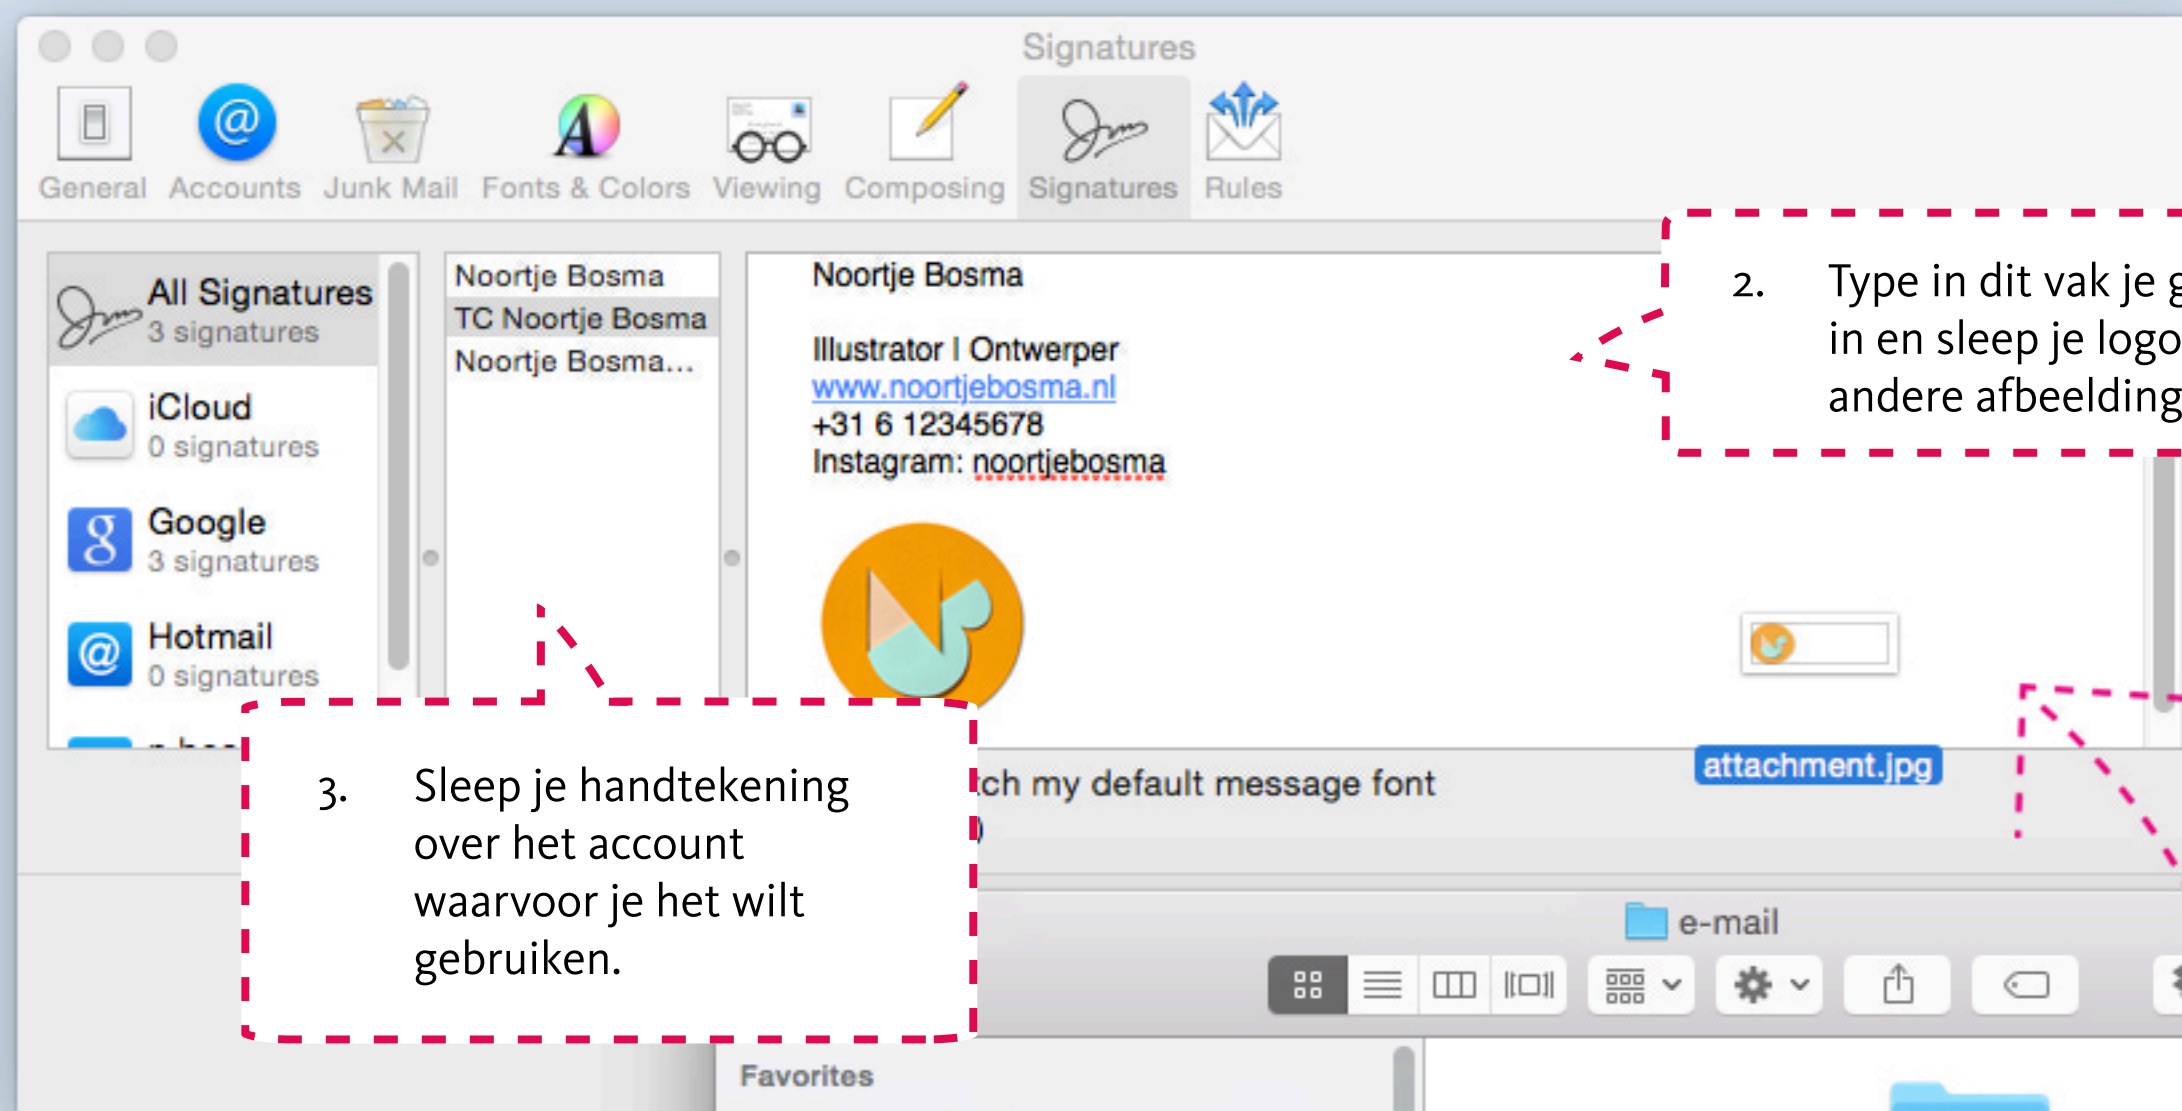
Signatures

General Accounts Junk Mail Fonts & Colors Viewing Composing Signatures Rules

All Signatures
3 signatures

iCloud
0 signatures

Google
3 signatures

Hotmail
0 signatures

Noortje Bosma
TC Noortje Bosma
Noortje Bosma...

Noortje Bosma

Illustrator I Ontwerper
www.noortjebosma.nl
+31 6 12345678
Instagram: noortjebosma

2. Type in dit vak je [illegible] in en sleep je logo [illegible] andere afbeelding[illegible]

attachment.jpg

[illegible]ch my default message font

3. Sleep je handtekening over het account waarvoor je het wilt gebruiken.

e-mail

Favorites